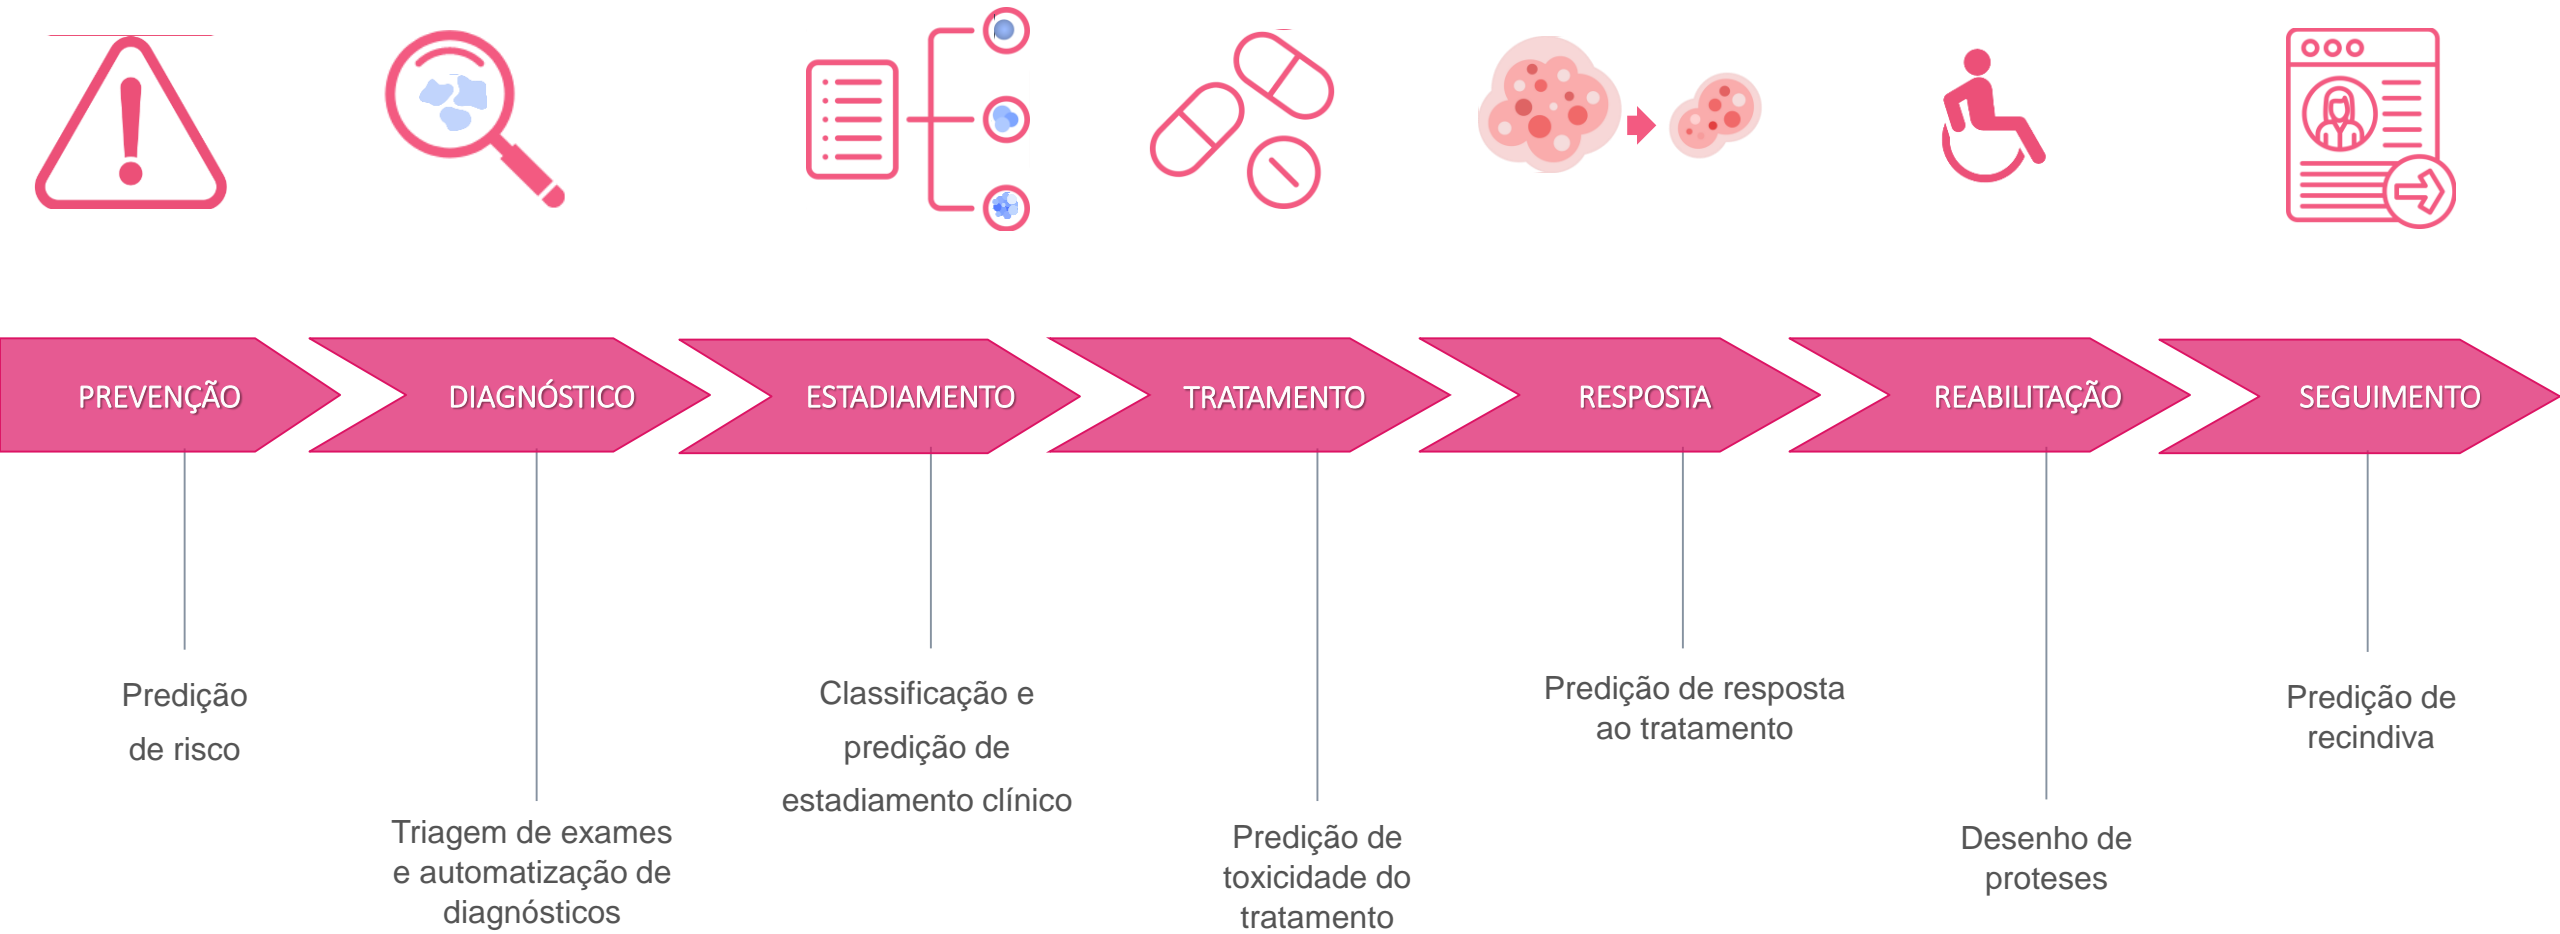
PREVENÇÃO

DIAGNÓSTICO

ESTADIAMENTO

TRATAMENTO

RESPOSTA

REABILITAÇÃO

SEGUIMENTO

Predição de risco

Triagem de exames e automatização de diagnósticos

Classificação e predição de estadiamento clínico

Predição de toxicidade do tratamento

Predição de resposta ao tratamento

Desenho de proteses

Predição de recindiva